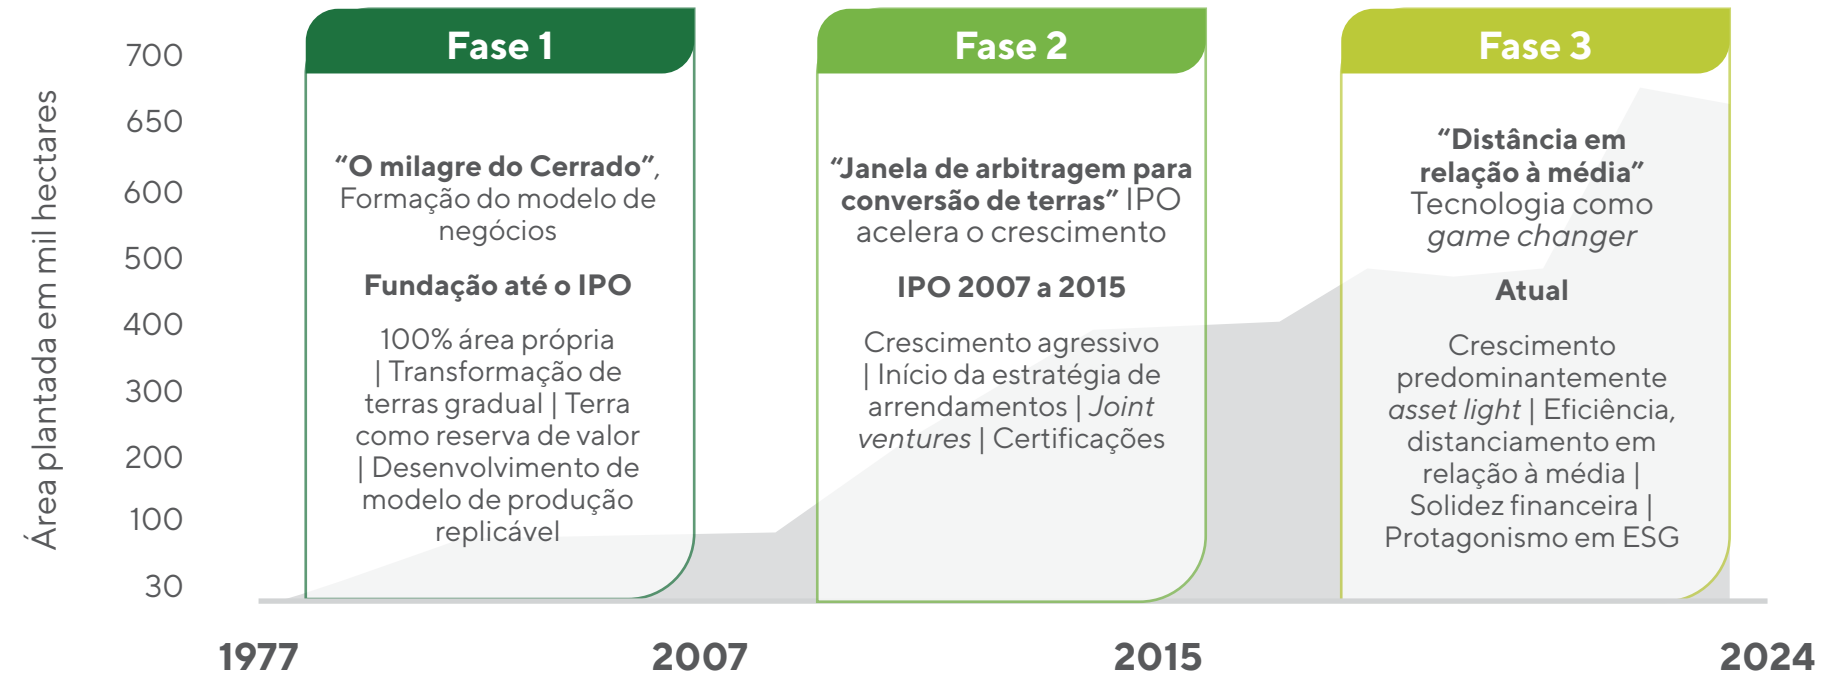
Área plantada em mil hectares

700
650
600
500
400
300
200
100
30

Fase 1

**“O milagre do Cerrado”**, Formação do modelo de negócios

**Fundação até o IPO**

100% área própria | Transformação de terras gradual | Terra como reserva de valor | Desenvolvimento de modelo de produção replicável

Fase 2

**“Janela de arbitragem para conversão de terras”** IPO acelera o crescimento

**IPO 2007 a 2015**

Crescimento agressivo | Início da estratégia de arrendamentos | *Joint ventures* | Certificações

Fase 3

**“Distância em relação à média”** Tecnologia como *game changer*

**Atual**

Crescimento predominantemente *asset light* | Eficiência, distanciamento em relação à média | Solidez financeira | Protagonismo em ESG

1977
2007
2015
2024